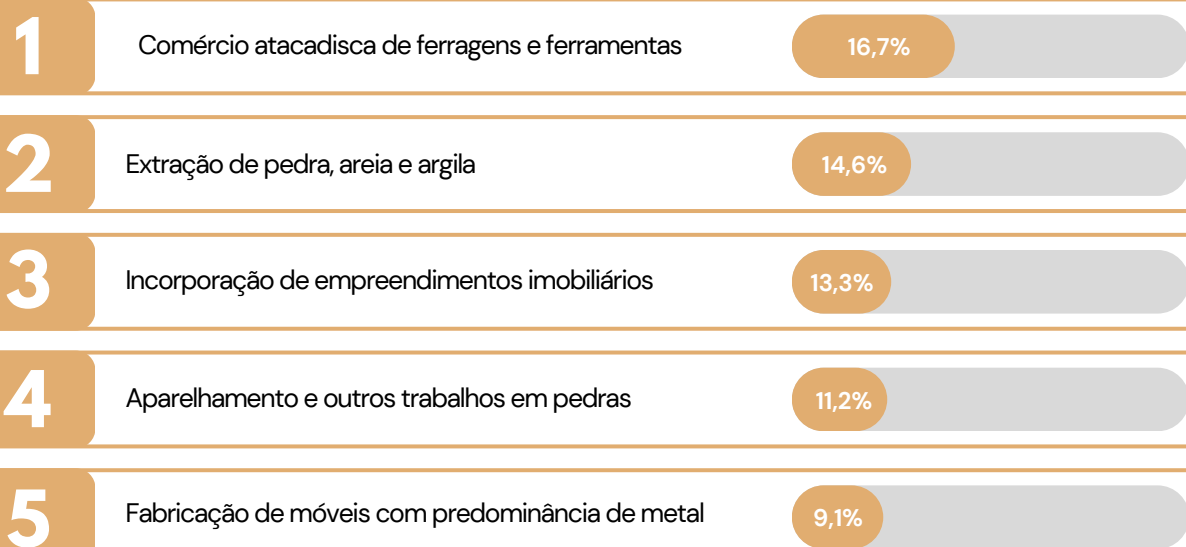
1 Comércio atacadisca de ferragens e ferramentas 16,7%

2 Extração de pedra, areia e argila 14,6%

3 Incorporação de empreendimentos imobiliários 13,3%

4 Aparelhamento e outros trabalhos em pedras 11,2%

5 Fabricação de móveis com predominância de metal 9,1%